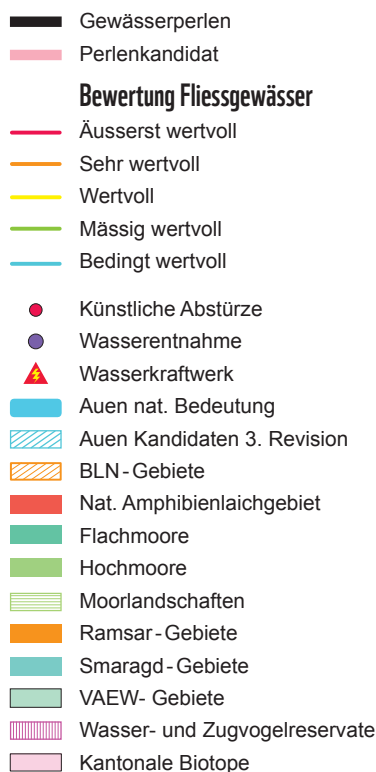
Gewässerperlen
Perlenkandidat

Bewertung Fliessgewässer
Äusserst wertvoll
Sehr wertvoll
Wertvoll
Mässig wertvoll
Bedingt wertvoll

Künstliche Abstürze
Wasserentnahme
Wasserkraftwerk
Auen nat. Bedeutung
Auen Kandidaten 3. Revision
BLN - Gebiete
Nat. Amphibienlaichgebiet
Flachmoore
Hochmoore
Moorlandschaften
Ramsar - Gebiete
Smaragd - Gebiete
VAEW- Gebiete
Wasser- und Zugvogelreservate
Kantonale Biotope